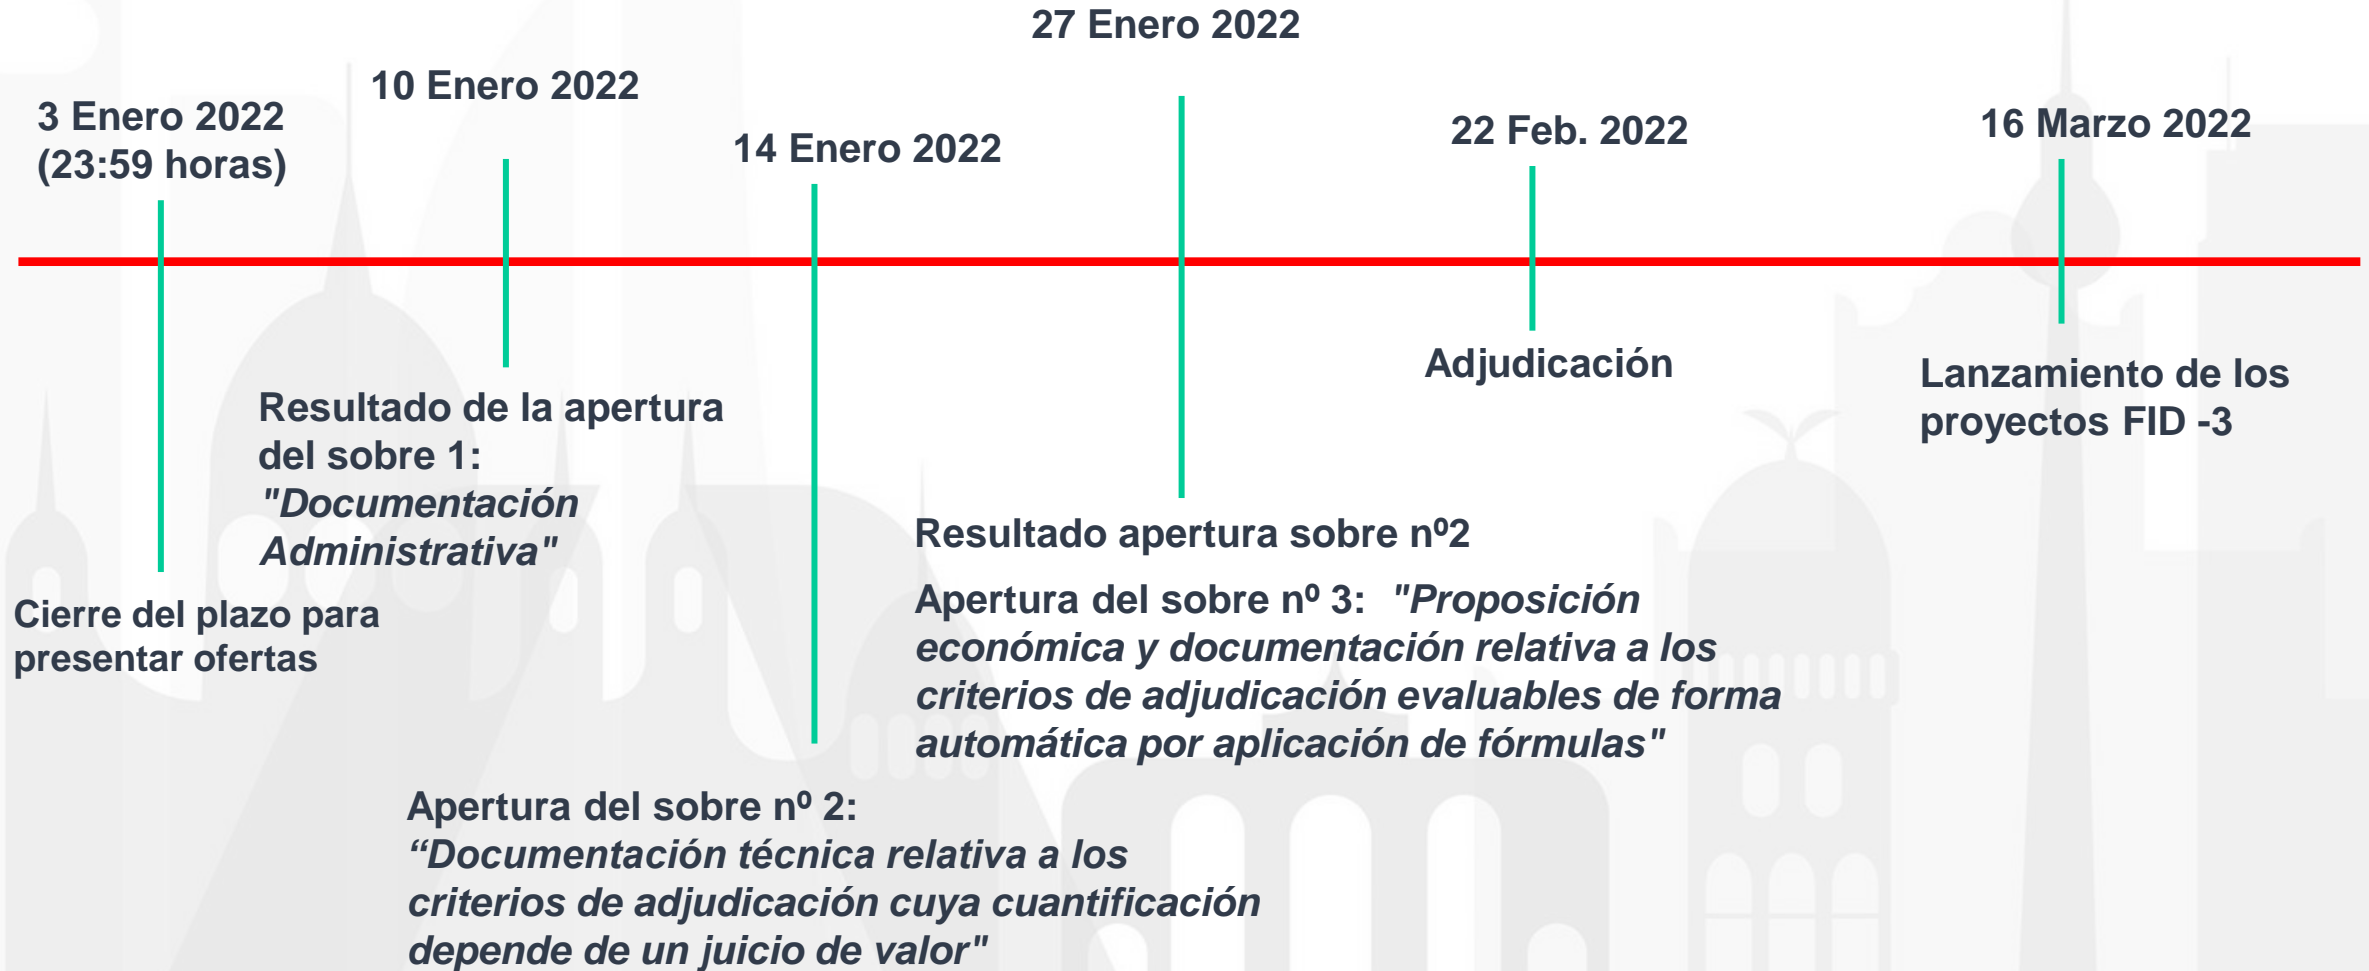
27 Enero 2022

10 Enero 2022

3 Enero 2022 (23:59 horas)

14 Enero 2022

22 Feb. 2022

16 Marzo 2022

Adjudicación

Lanzamiento de los proyectos FID -3

Resultado de la apertura del sobre 1: *"Documentación Administrativa"*

Resultado apertura sobre nº2

Apertura del sobre nº 3: *"Proposición económica y documentación relativa a los criterios de adjudicación evaluables de forma automática por aplicación de fórmulas"*

Cierre del plazo para presentar ofertas

Apertura del sobre nº 2: *“Documentación técnica relativa a los criterios de adjudicación cuya cuantificación depende de un juicio de valor"*